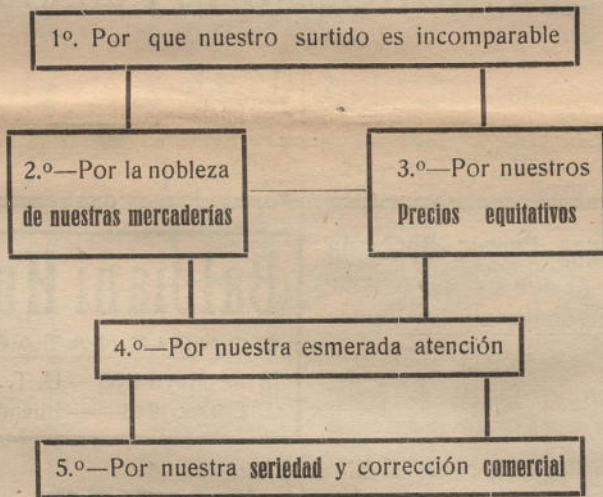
1º. Por que nuestro surtido es incomparable

2.º—Por la nobleza de nuestras mercaderías

3.º—Por nuestros Precios equitativos

4.º—Por nuestra esmerada atención

5.º—Por nuestra seriedad y corrección comercial